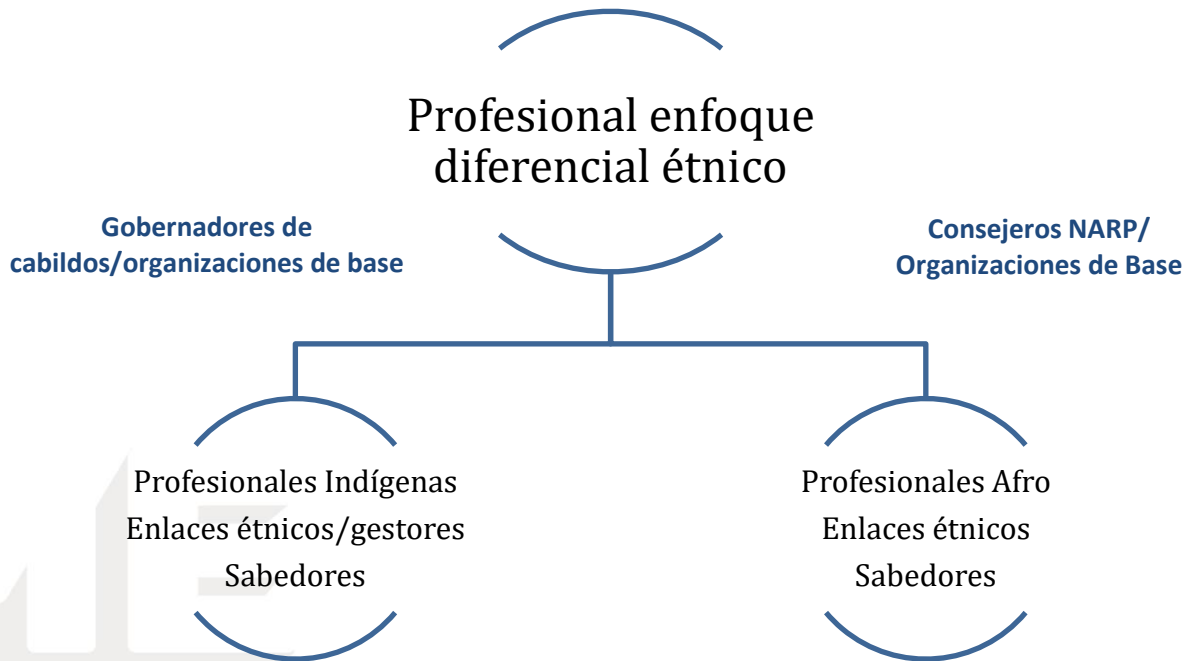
Profesional enfoque diferencial étnico

Gobernadores de cabildos/organizaciones de base

Consejeros NARP/ Organizaciones de Base

Profesionales Indígenas
Enlaces étnicos/gestores
Sabedores

Profesionales Afro
Enlaces étnicos
Sabedores